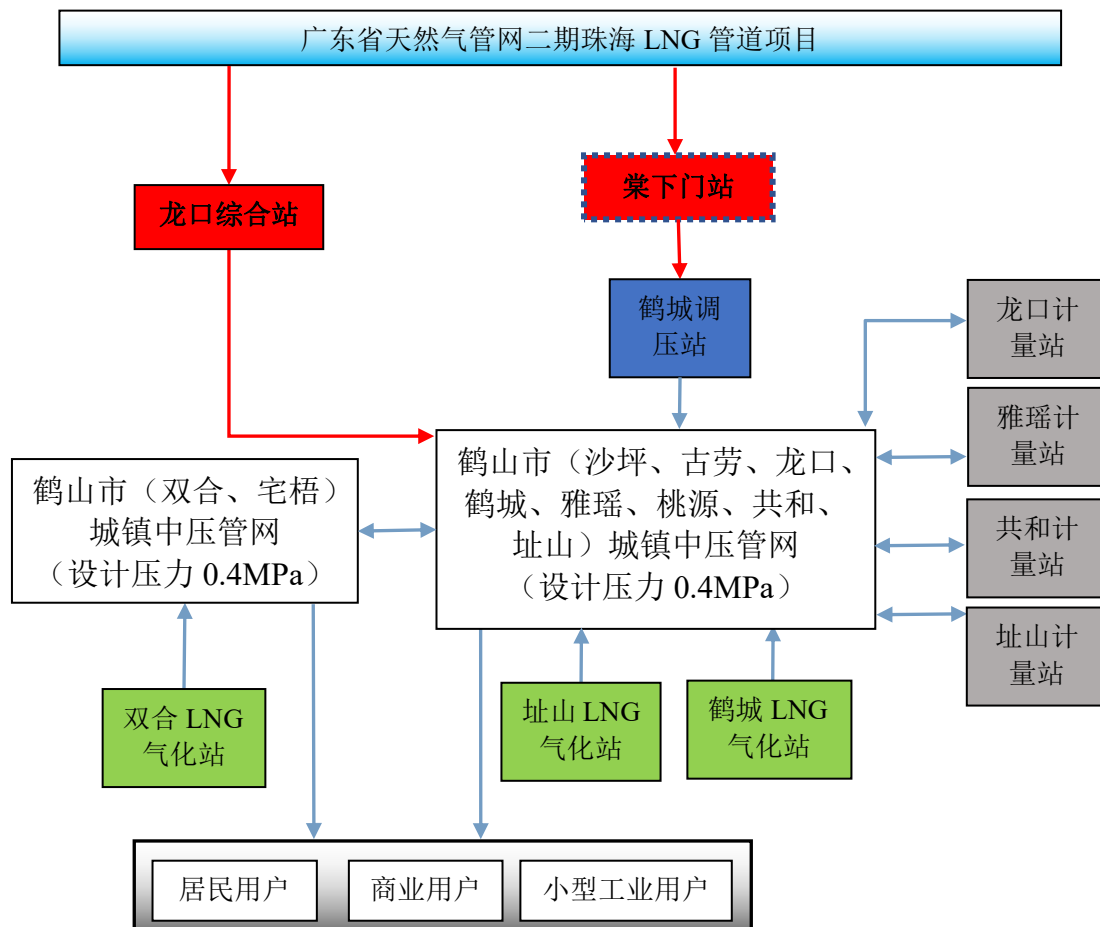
广东省天然气管网二期珠海 LNG 管道项目

龙口综合站

棠下门站

鹤城调压站

龙口计量站

雅瑶计量站

共和计量站

址山计量站

鹤山市（双合、宅梧）城镇中压管网（设计压力 0.4MPa）

鹤山市（沙坪、古劳、龙口、鹤城、雅瑶、桃源、共和、址山）城镇中压管网（设计压力 0.4MPa）

双合 LNG 气化站

址山 LNG 气化站

鹤城 LNG 气化站

居民用户

商业用户

小型工业用户